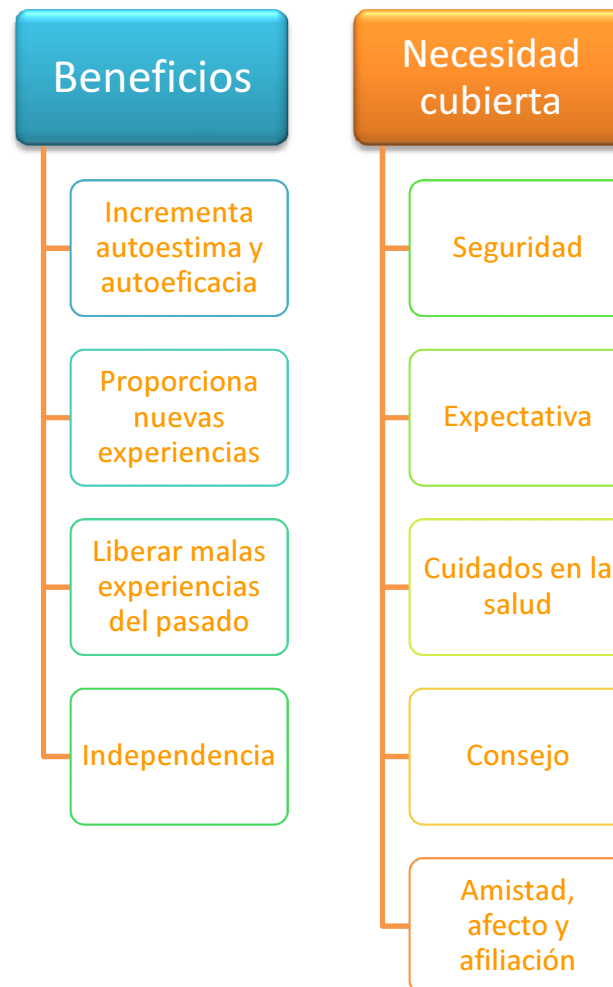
Beneficios

Incrementa autoestima y autoeficacia

Proporciona nuevas experiencias

Liberar malas experiencias del pasado

Independencia

Necesidad cubierta

Seguridad

Expectativa

Cuidados en la salud

Consejo

Amistad, afecto y afiliación